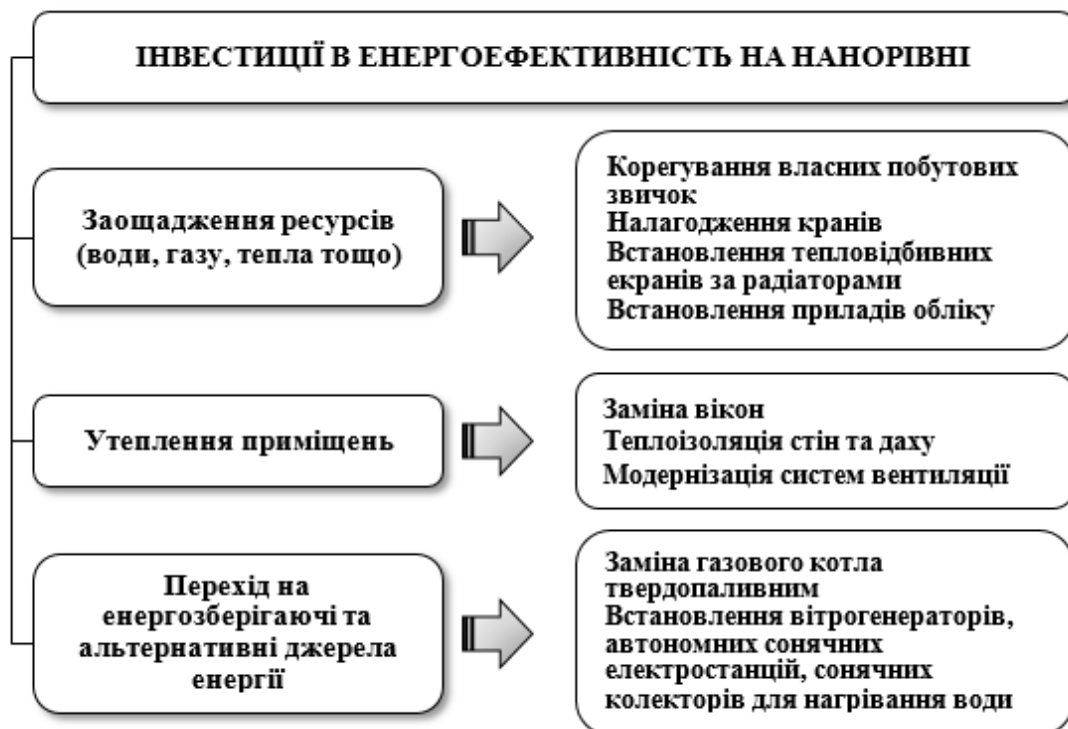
ІНВЕСТИЦІЇ В ЕНЕРГОЕФЕКТИВНІСТЬ НА НАНОРІВНІ

Заощадження ресурсів (води, газу, тепла тощо)

Корегування власних побутових звичок
Налагодження кранів
Встановлення тепловідбивних екранів за радіаторами
Встановлення приладів обліку

Утеплення приміщень

Заміна вікон
Теплоізоляція стін та даху
Модернізація систем вентиляції

Перехід на енергозберігаючі та альтернативні джерела енергії

Заміна газового котла твердопаливним
Встановлення вітрогенераторів, автономних сонячних електростанцій, сонячних колекторів для нагрівання води